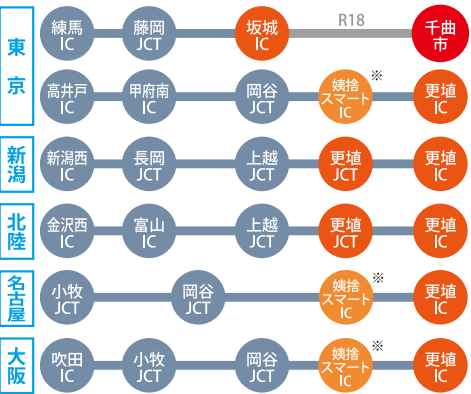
東京
練馬IC
藤岡JCT
坂城IC
R18
千曲市

高井戸IC
甲府南IC
岡谷JCT
姨捨スマートIC ※
更埴IC

新潟
新潟西IC
長岡JCT
上越JCT
更埴JCT
更埴IC

北陸
金沢西IC
富山IC
上越JCT
更埴JCT
更埴IC

名古屋
小牧JCT
岡谷JCT
姨捨スマートIC ※
更埴IC

大阪
吹田IC
小牧JCT
岡谷JCT
姨捨スマートIC ※
更埴IC